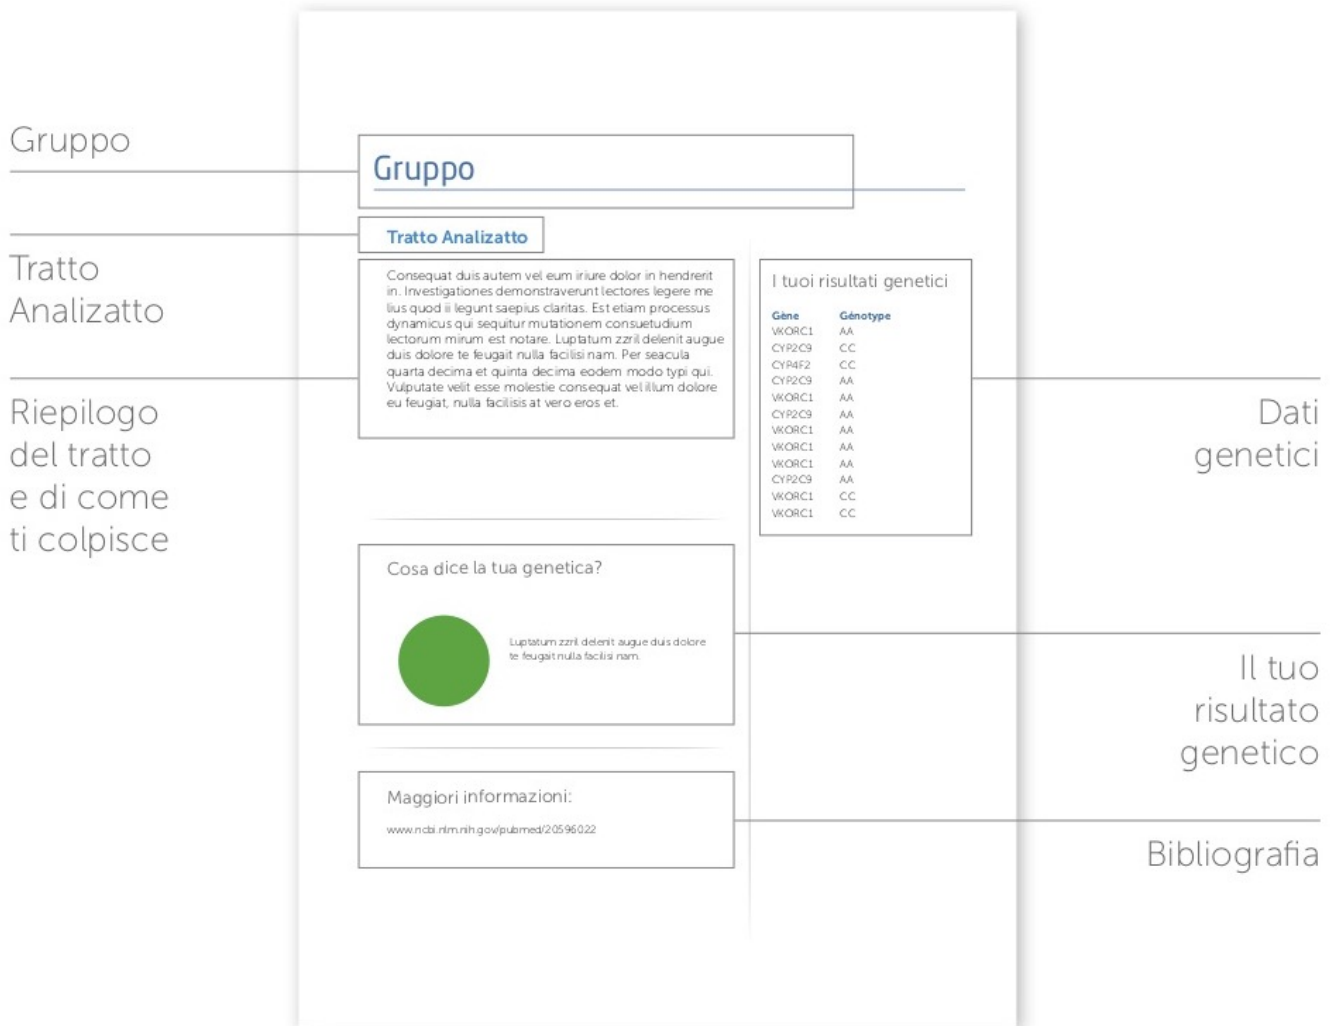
Gruppo

Tratto Analizatto

Riepilogo del tratto e di come ti colpisce

Gruppo

Tratto Analizatto

Consequat duis autem vel eum iriure dolor in hendrerit in. Investigationes demonstraverunt lectores legere me lius quod ii legunt saepius claritas. Est etiam processus dynamicus qui sequitur mutationem consuetudium lectorum mirum est notare. Luptatum zzril delenit augue duis dolore te feugait nulla facilisi nam. Per seacula quarta decima et quinta decima eodem modo typi qui. Vulputate velit esse molestie consequat vel illum dolore eu feugiat, nulla facilisis at vero eros et.

I tuoi risultati genetici

| Gène | Génotype |
|---|---|
| VKORC1 | AA |
| CYP2C9 | CC |
| CYP4F2 | CC |
| CYP2C9 | AA |
| VKORC1 | AA |
| CYP2C9 | AA |
| VKORC1 | AA |
| VKORC1 | AA |
| VKORC1 | AA |
| CYP2C9 | AA |
| VKORC1 | CC |
| VKORC1 | CC |

Cosa dice la tua genetica?

Luptatum zzril delenit augue duis dolore te feugait nulla facilisi nam.

Maggiori informazioni:

www.ncbi.nlm.nih.gov/pubmed/20596022

Dati genetici

Il tuo risultato genetico

Bibliografia